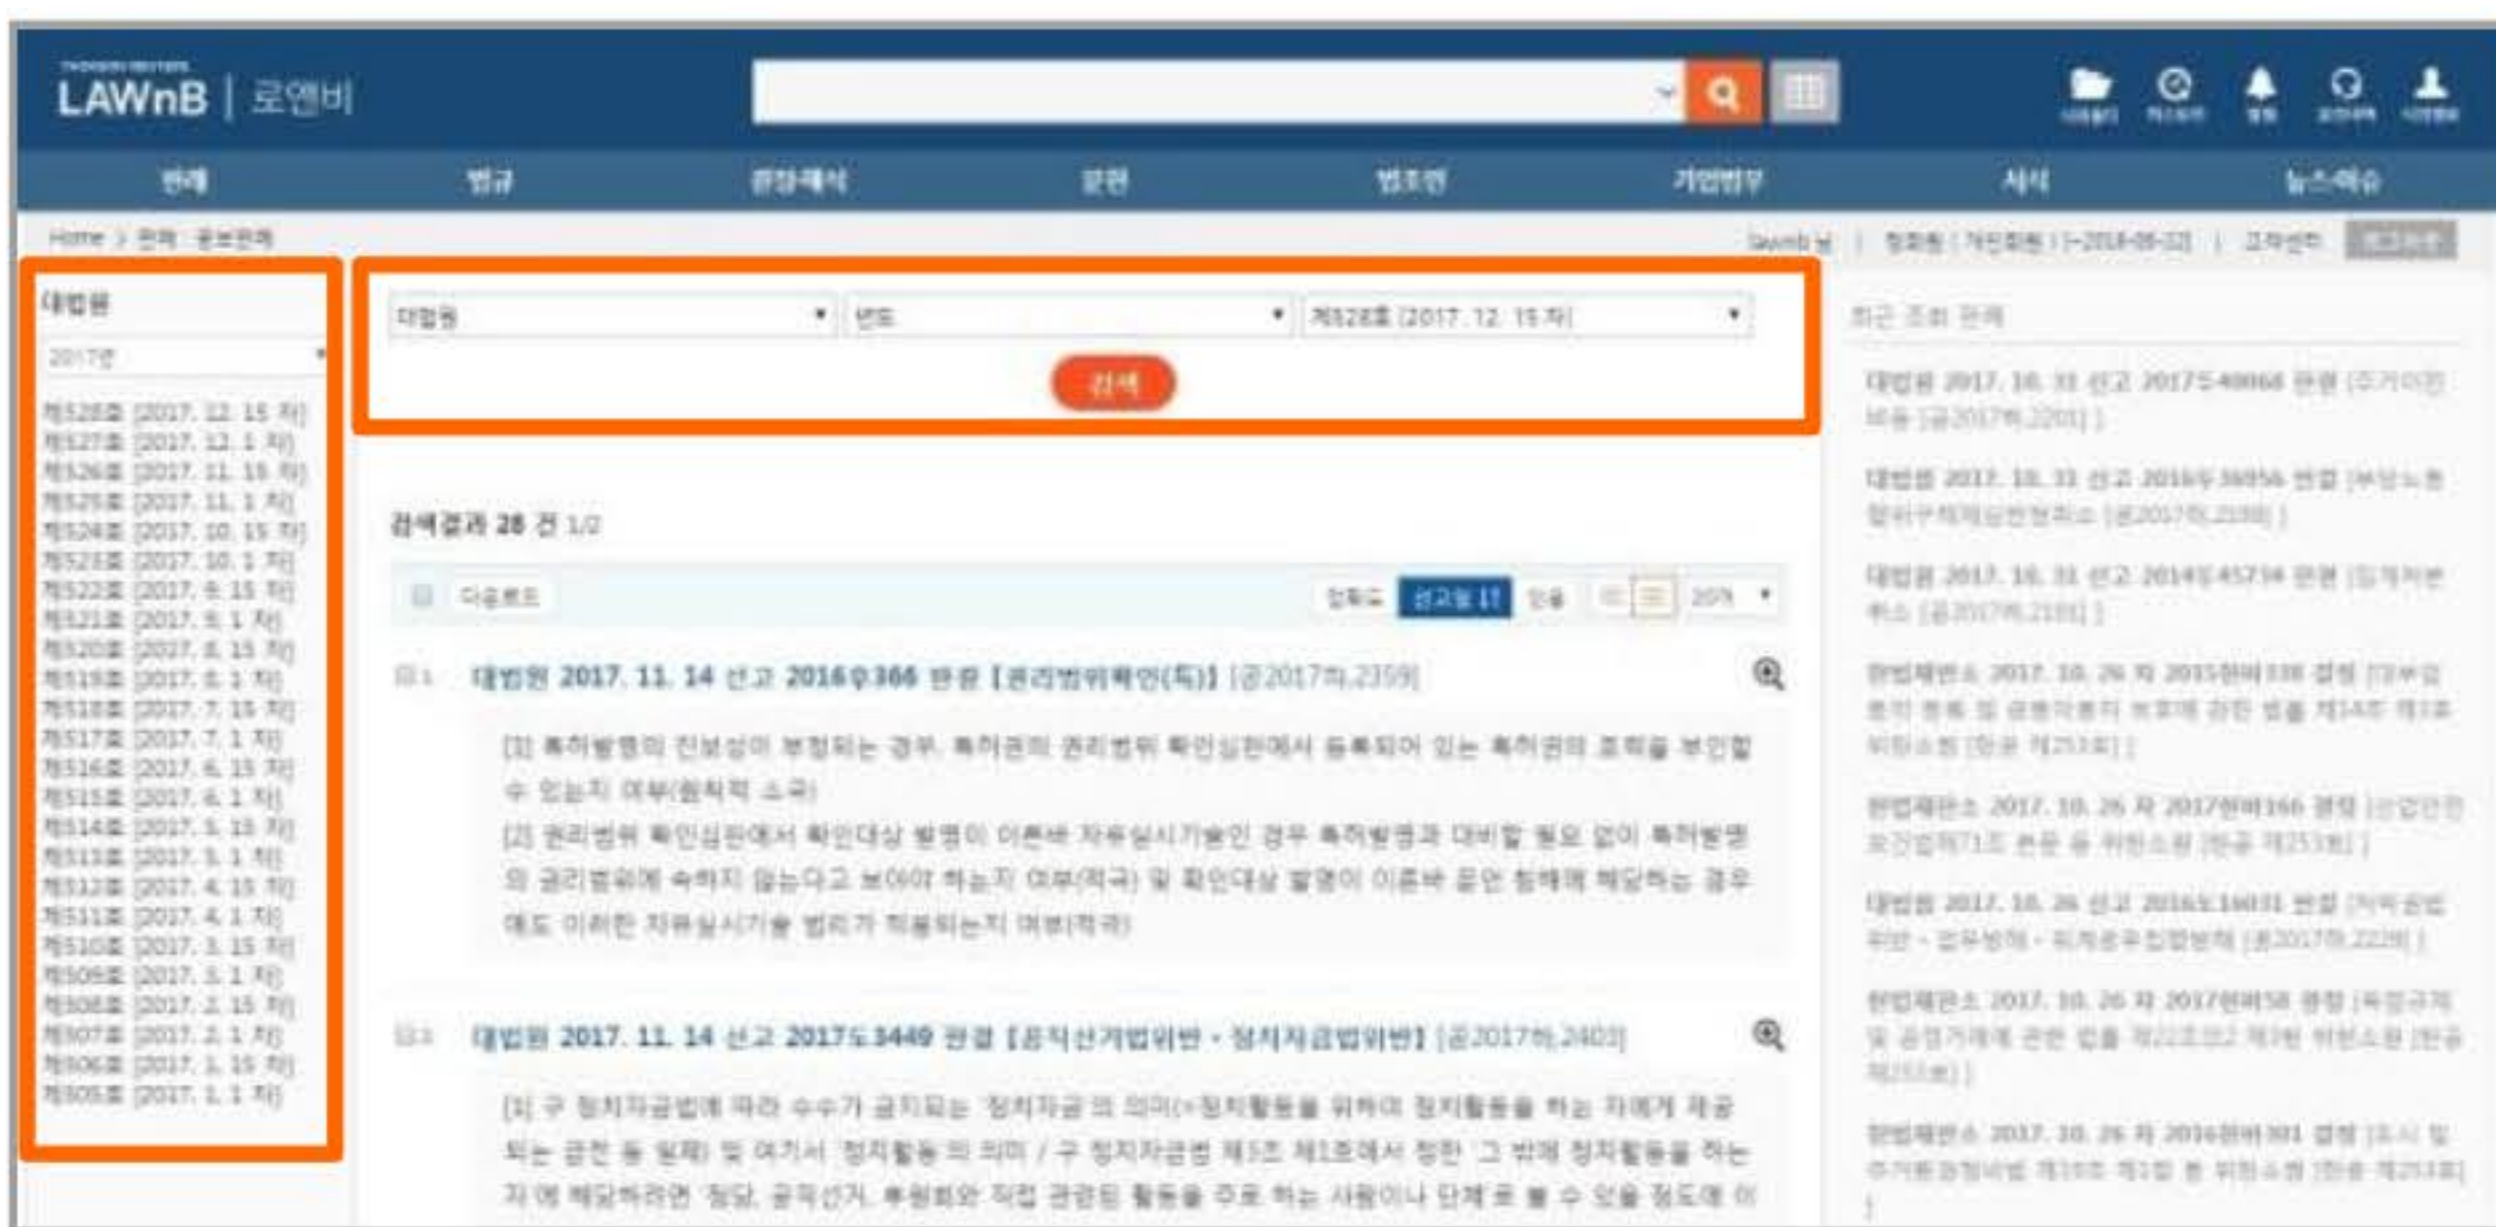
LAWnB | 로앤비

판례 법규 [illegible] 문헌 법조인 기업법무 서식 뉴스&이슈

Home > 판례 > 공보판례

대법원

2017년

제528호 [2017. 12. 15 자]
제527호 [2017. 12. 1 자]
제526호 [2017. 11. 15 자]
제525호 [2017. 11. 1 자]
제524호 [2017. 10. 15 자]
제523호 [2017. 10. 1 자]
제522호 [2017. 9. 15 자]
제521호 [2017. 9. 1 자]
제520호 [2017. 8. 15 자]
제519호 [2017. 8. 1 자]
제518호 [2017. 7. 15 자]
제517호 [2017. 7. 1 자]
제516호 [2017. 6. 15 자]
제515호 [2017. 6. 1 자]
제514호 [2017. 5. 15 자]
제513호 [2017. 5. 1 자]
제512호 [2017. 4. 15 자]
제511호 [2017. 4. 1 자]
제510호 [2017. 3. 15 자]
제509호 [2017. 3. 1 자]
제508호 [2017. 2. 15 자]
제507호 [2017. 2. 1 자]
제506호 [2017. 1. 15 자]
제505호 [2017. 1. 1 자]

대법원 | 년도 | 제528호 [2017. 12. 15 자]

검색

검색결과 28 건 1/2

다운로드

대법원 2017. 11. 14 선고 2016후366 판결 [권리범위확인(특)] [공2017하,2359]

[1] 특허발명의 진보성이 부정되는 경우, 특허권의 권리범위 확인심판에서 등록되어 있는 특허권의 효력을 부인할 수 있는지 여부(원칙적 소극)
[2] 권리범위 확인심판에서 확인대상 발명이 이른바 자유실시기술인 경우 특허발명과 대비할 필요 없이 특허발명의 권리범위에 속하지 않는다고 보아야 하는지 여부(적극) 및 확인대상 발명이 이른바 문언 침해에 해당하는 경우에도 이러한 자유실시기술 법리가 적용되는지 여부(적극)

대법원 2017. 11. 14 선고 2017도3449 판결 [공직선거법위반 · 정치자금법위반] [공2017하,2403]

[1] 구 정치자금법에 따라 수수가 금지되는 '정치자금'의 의미(=정치활동을 위하여 정치활동을 하는 자에게 제공되는 금전 등 일체) 및 여기서 '정치활동'의 의미 / 구 정치자금법 제3조 제1호에서 정한 '그 밖에 정치활동을 하는 자'에 해당하려면 '정당, 공직선거, 후원회와 직접 관련된 활동을 주로 하는 사람이나 단체'로 볼 수 있을 정도에 이

최근 조회 판례

대법원 2017. 10. 31 선고 2017도40068 판결 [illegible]
대법원 2017. 10. 31 선고 2016두36956 판결 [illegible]
대법원 2017. 10. 31 선고 2014두45734 판결 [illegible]
헌법재판소 2017. 10. 26 자 2015헌바338 결정 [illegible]
헌법재판소 2017. 10. 26 자 2017헌바166 결정 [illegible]
대법원 2017. 10. 26 선고 2016도16031 판결 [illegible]
헌법재판소 2017. 10. 26 자 2017헌바58 결정 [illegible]
헌법재판소 2017. 10. 26 자 2016헌바301 결정 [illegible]